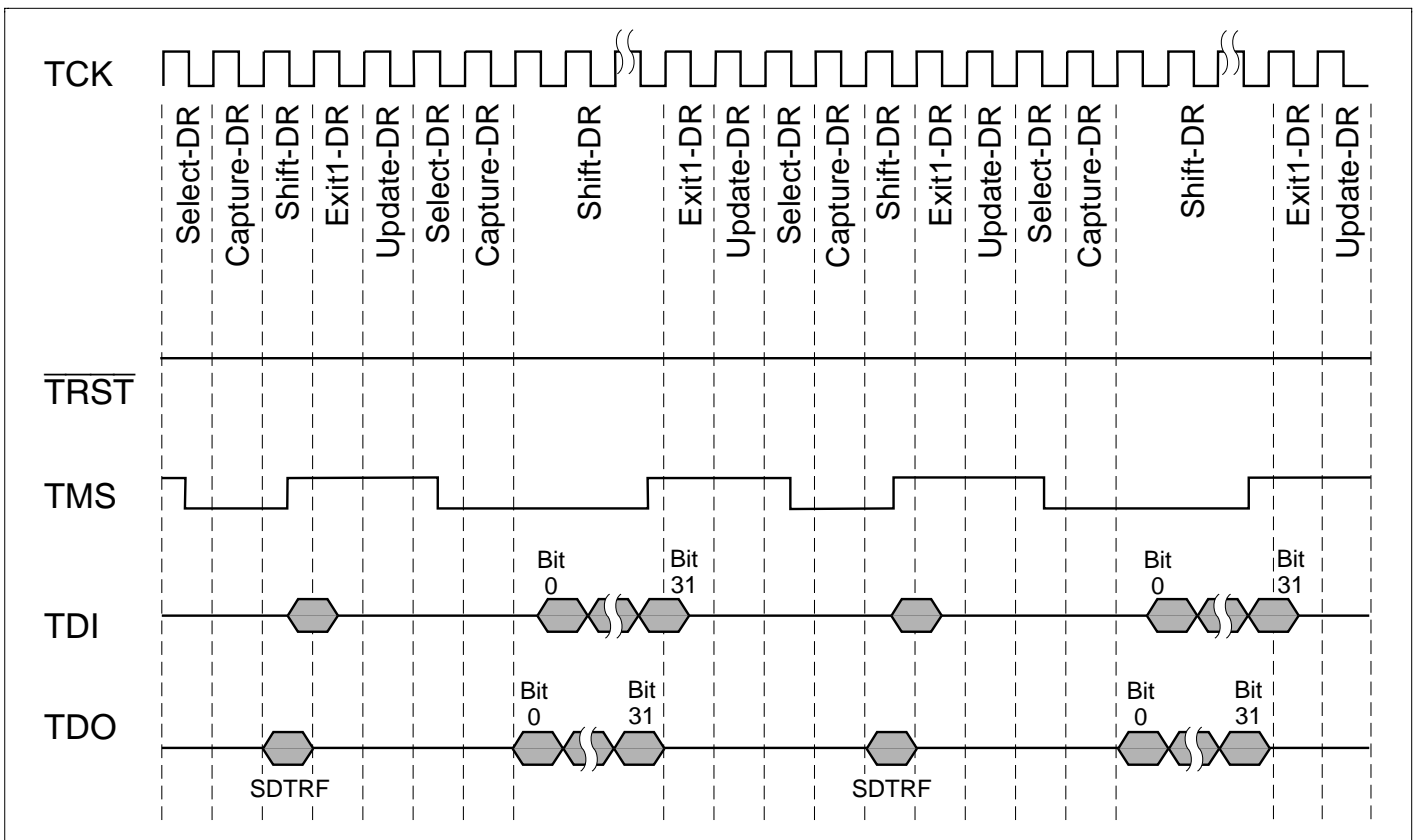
TCK

Select-DR Capture-DR Shift-DR Exit1-DR Update-DR Select-DR Capture-DR Shift-DR Exit1-DR Update-DR Select-DR Capture-DR Shift-DR Exit1-DR Update-DR Select-DR Capture-DR Shift-DR Exit1-DR Update-DR

$\overline{TRST}$

TMS

TDI

Bit 0

Bit 31

Bit 0

Bit 31

TDO

Bit 0

Bit 31

Bit 0

Bit 31

SDTRF

SDTRF